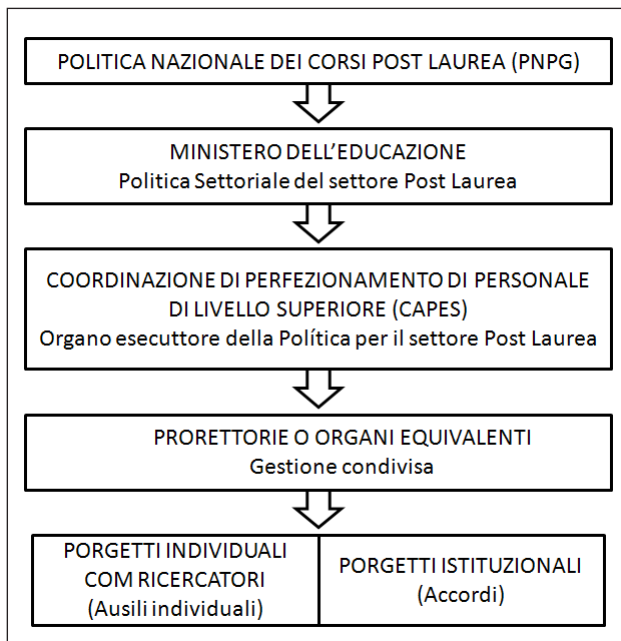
POLITICA NAZIONALE DEI CORSI POST LAUREA (PNPG)

MINISTERO DELL'EDUCAZIONE
Politica Settoriale del settore Post Laurea

COORDINAZIONE DI PERFEZIONAMENTO DI PERSONALE DI LIVELLO SUPERIORE (CAPES)
Organo esecuttore della Política per il settore Post Laurea

PRORETTORIE O ORGANI EQUIVALENTI
Gestione condivisa

PORGETTI INDIVIDUALI COM RICERCATORI
(Ausili individuali)

PORGETTI ISTITUZIONALI
(Accordi)